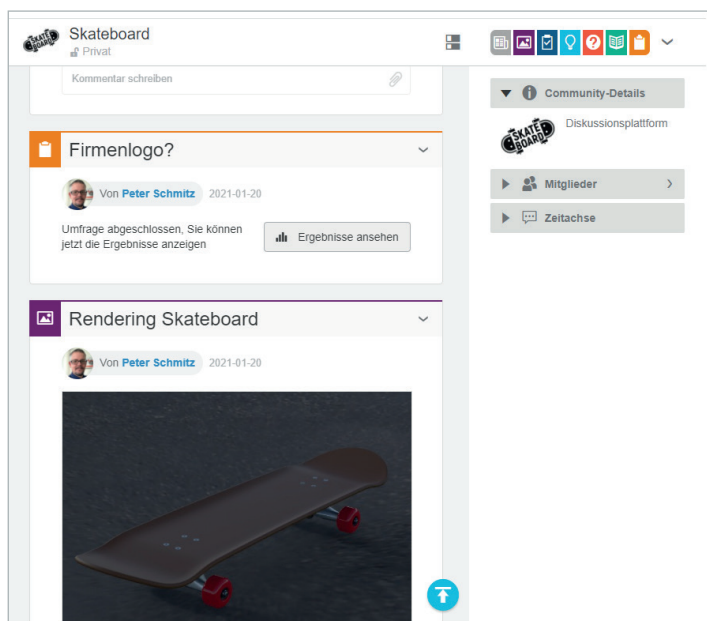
SKATE BOARD

Skateboard
Privat

Kommentar schreiben

Firmenlogo?

Von Peter Schmitz 2021-01-20

Umfrage abgeschlossen, Sie können jetzt die Ergebnisse anzeigen

Ergebnisse ansehen

Rendering Skateboard

Von Peter Schmitz 2021-01-20

Community-Details

SKATE BOARD

Diskussionsplattform

Mitglieder

Zeitachse